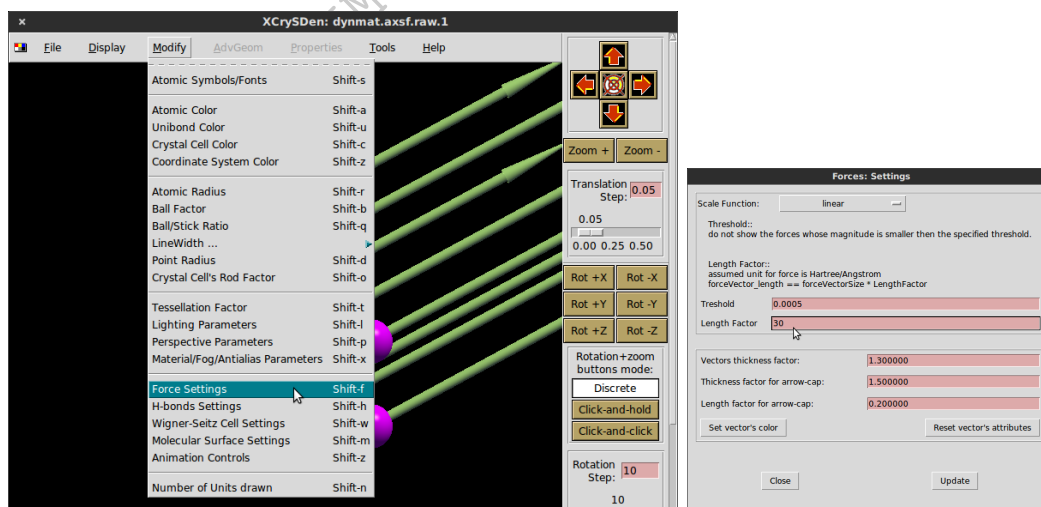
× XCrySDen: dynmat.axsf.raw.1

File Display Modify AdvGeom Properties Tools Help

| | |
|---|---|
| Atomic Symbols/Fonts | Shift-s |
| Atomic Color | Shift-a |
| Unibond Color | Shift-u |
| Crystal Cell Color | Shift-c |
| Coordinate System Color | Shift-z |
| Atomic Radius | Shift-r |
| Ball Factor | Shift-b |
| Ball/Stick Ratio | Shift-q |
| LineWidth ... | |
| Point Radius | Shift-d |
| Crystal Cell's Rod Factor | Shift-o |
| Tessellation Factor | Shift-t |
| Lighting Parameters | Shift-l |
| Perspective Parameters | Shift-p |
| Material/Fog/Antialias Parameters | Shift-x |
| Force Settings | Shift-f |
| H-bonds Settings | Shift-h |
| Wigner-Seitz Cell Settings | Shift-w |
| Molecular Surface Settings | Shift-m |
| Animation Controls | Shift-z |
| Number of Units drawn | Shift-n |

Zoom + Zoom -

Translation Step: 0.05

0.05

0.00 0.25 0.50

Rot +X Rot -X
Rot +Y Rot -Y
Rot +Z Rot -Z

Rotation+zoom buttons mode:
Discrete
Click-and-hold
Click-and-click

Rotation Step: 10

10

Forces: Settings

Scale Function: linear

Threshold::
do not show the forces whose magnitude is smaller then the specified threshold.

Length Factor::
assumed unit for force is Hartree/Angstrom
forceVector_length == forceVectorSize * LengthFactor

Treshold 0.0005

Length Factor 30

Vectors thickness factor: 1.300000

Thickness factor for arrow-cap: 1.500000

Length factor for arrow-cap: 0.200000

Set vector's color

Reset vector's attributes

Close

Update